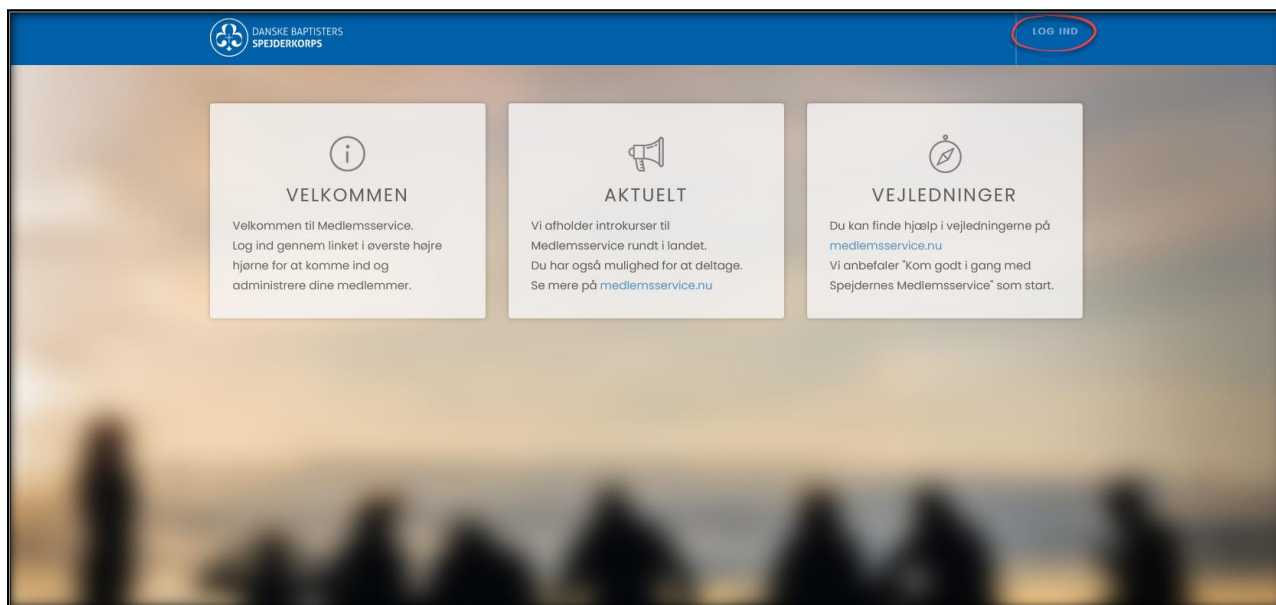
DANSKE BAPTISTERS SPEJDERKORPS

LOG IND

VELKOMMEN

Velkommen til Medlemsservice. Log ind gennem linket i øverste højre hjørne for at komme ind og administrere dine medlemmer.

AKTUELT

Vi afholder introkurser til Medlemsservice rundt i landet. Du har også mulighed for at deltage. Se mere på medlemsservice.nu

VEJLEDNINGER

Du kan finde hjælp i vejledningerne på medlemsservice.nu
Vi anbefaler "Kom godt i gang med Spejdernes Medlemsservice" som start.